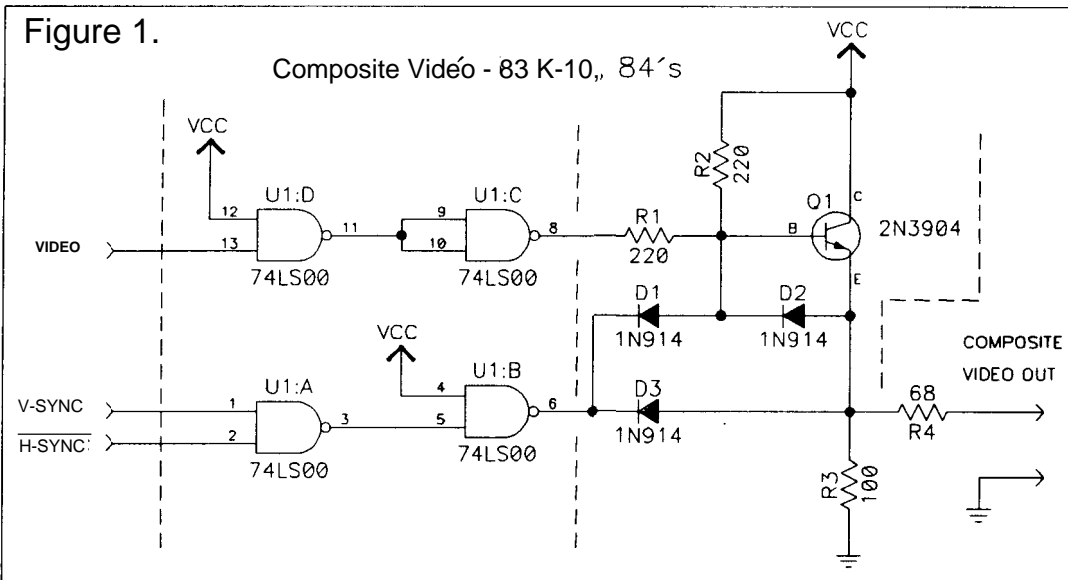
Figure 1.

Composite Vidéo - 83 K-10,, 84´s

VCC

VCC

U1:D

12

13

11

74LS00

VIDEO

U1:C

9

10

8

74LS00

R1

220

R2

220

Q1

C

B

E

2N3904

D1

1N914

D2

1N914

VCC

U1:A

1

2

3

74LS00

V-SYNC

$\overline{\text{H-SYNC}}$

U1:B

4

5

6

74LS00

D3

1N914

COMPOSITE

VIDEO OUT

68

R4

R3

100